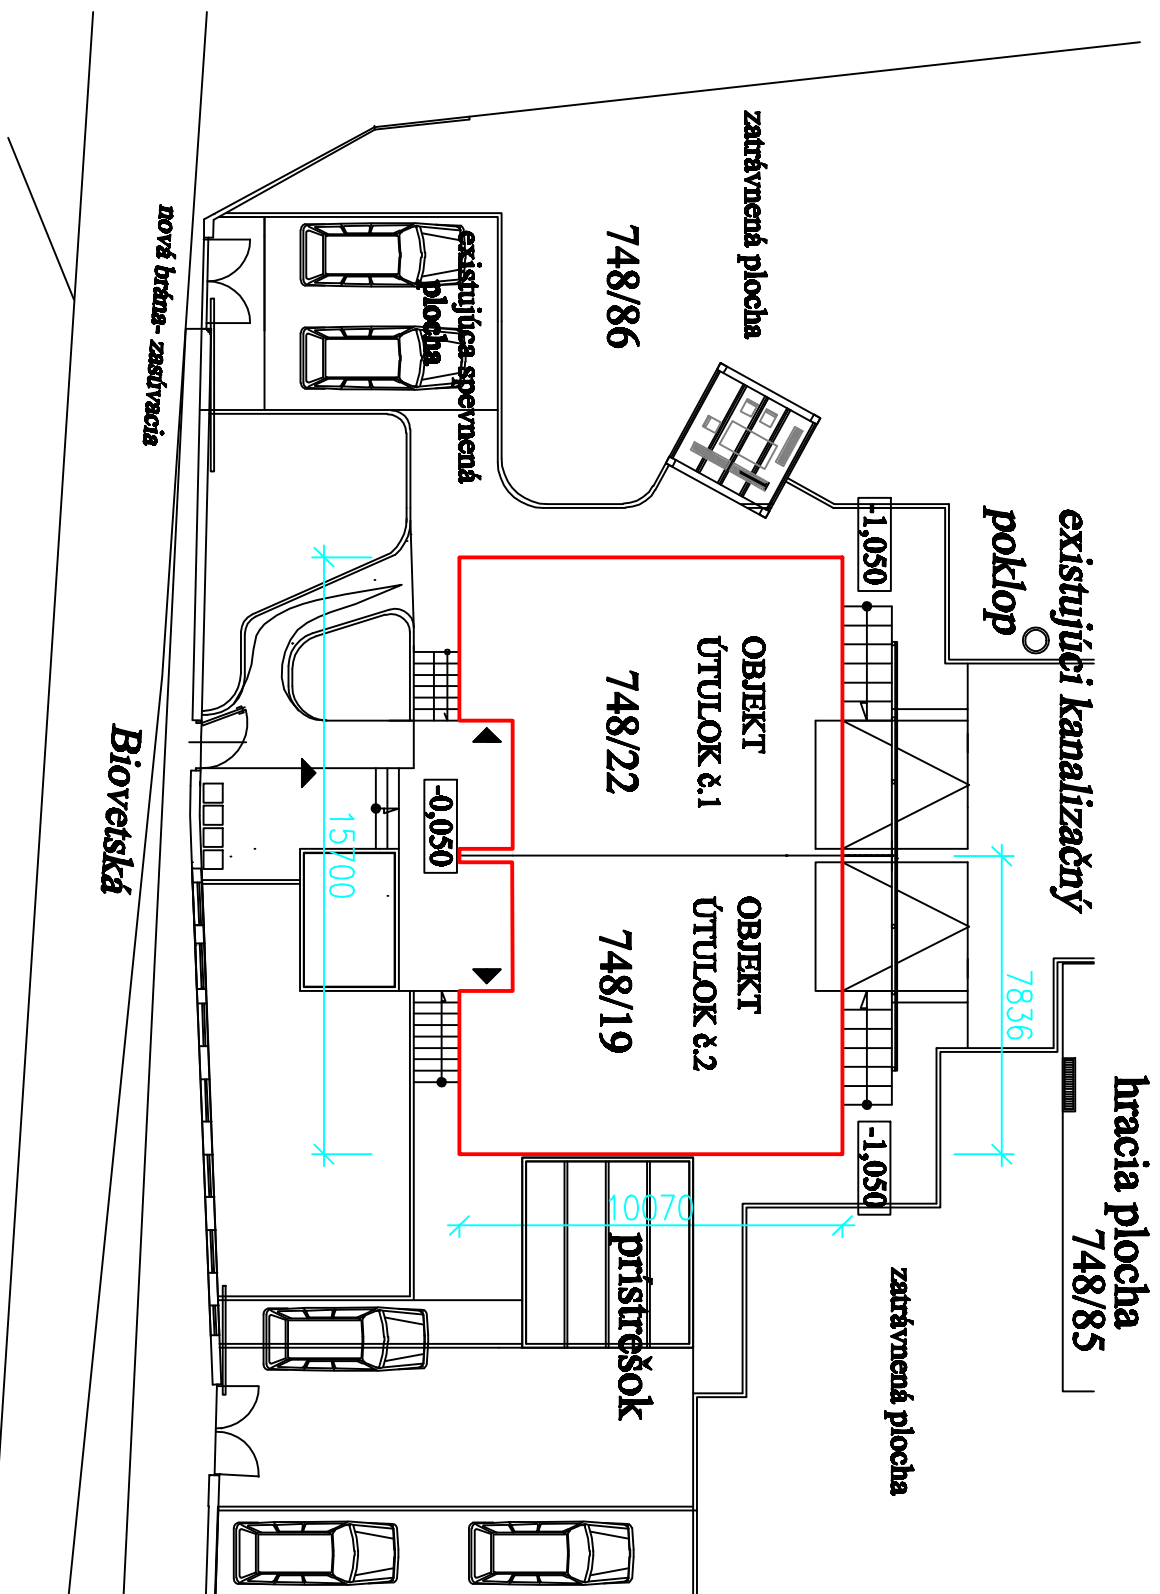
zatrávnená plocha

748/86

nová brána- zasúvacia

existujúca spevnená plocha

existujúci kanalizačný poklop

-1,050

OBJEKT ÚTULOK č.1

748/22

-0,050

15700

Biovetská

OBJEKT ÚTULOK č.2

748/19

7836

hracia plocha 748/85

-1,050

10070

prístrešok

zatrávnená plocha